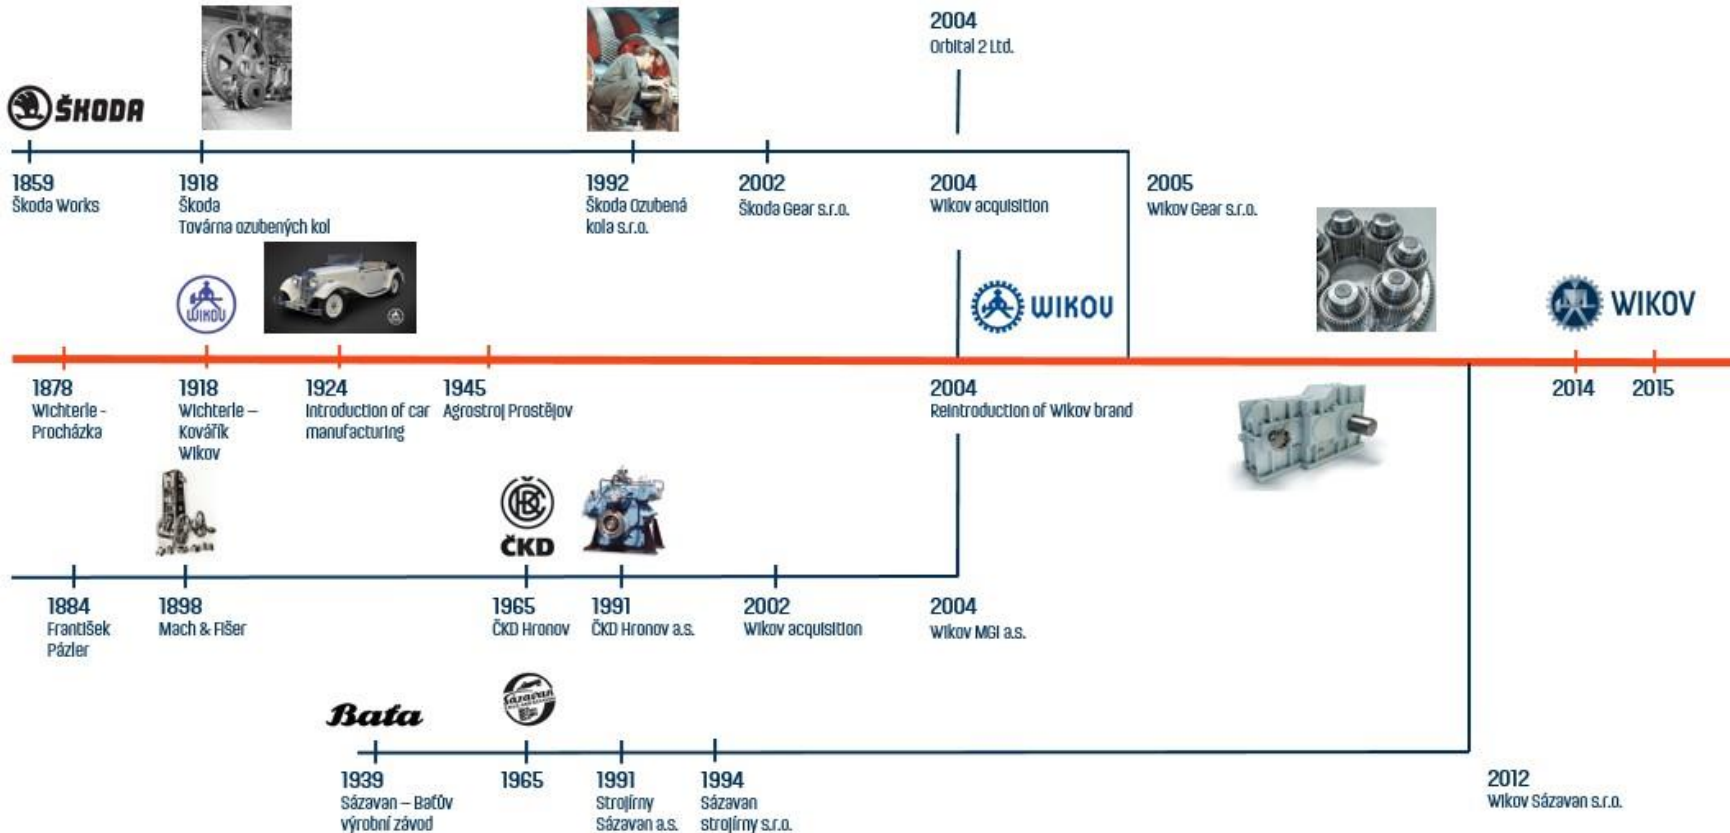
2004
Orbital 2 Ltd.

ŠKODA

1859
Škoda Works

1918
Škoda
Továrna ozubených kol

1992
Škoda Ozubená kola s.r.o.

2002
Škoda Gear s.r.o.

2004
Wikov acquisition

2005
Wikov Gear s.r.o.

WIKOV

WIKOV

WIKOV

1878
Wichterle - Procházka

1918
Wichterle – Kovářík
Wikov

1924
Introduction of car manufacturing

1945
Agrostroj Prostějov

2004
Reintroduction of Wikov brand

2014

2015

ČKD

1884
František Pázler

1898
Mach & Fišer

1965
ČKD Hronov

1991
ČKD Hronov a.s.

2002
Wikov acquisition

2004
Wikov MGI a.s.

Bata

Sázavan

1939
Sázavan – Baťův výrobní závod

1965

1991
Strojírny Sázavan a.s.

1994
Sázavan strojírny s.r.o.

2012
Wikov Sázavan s.r.o.